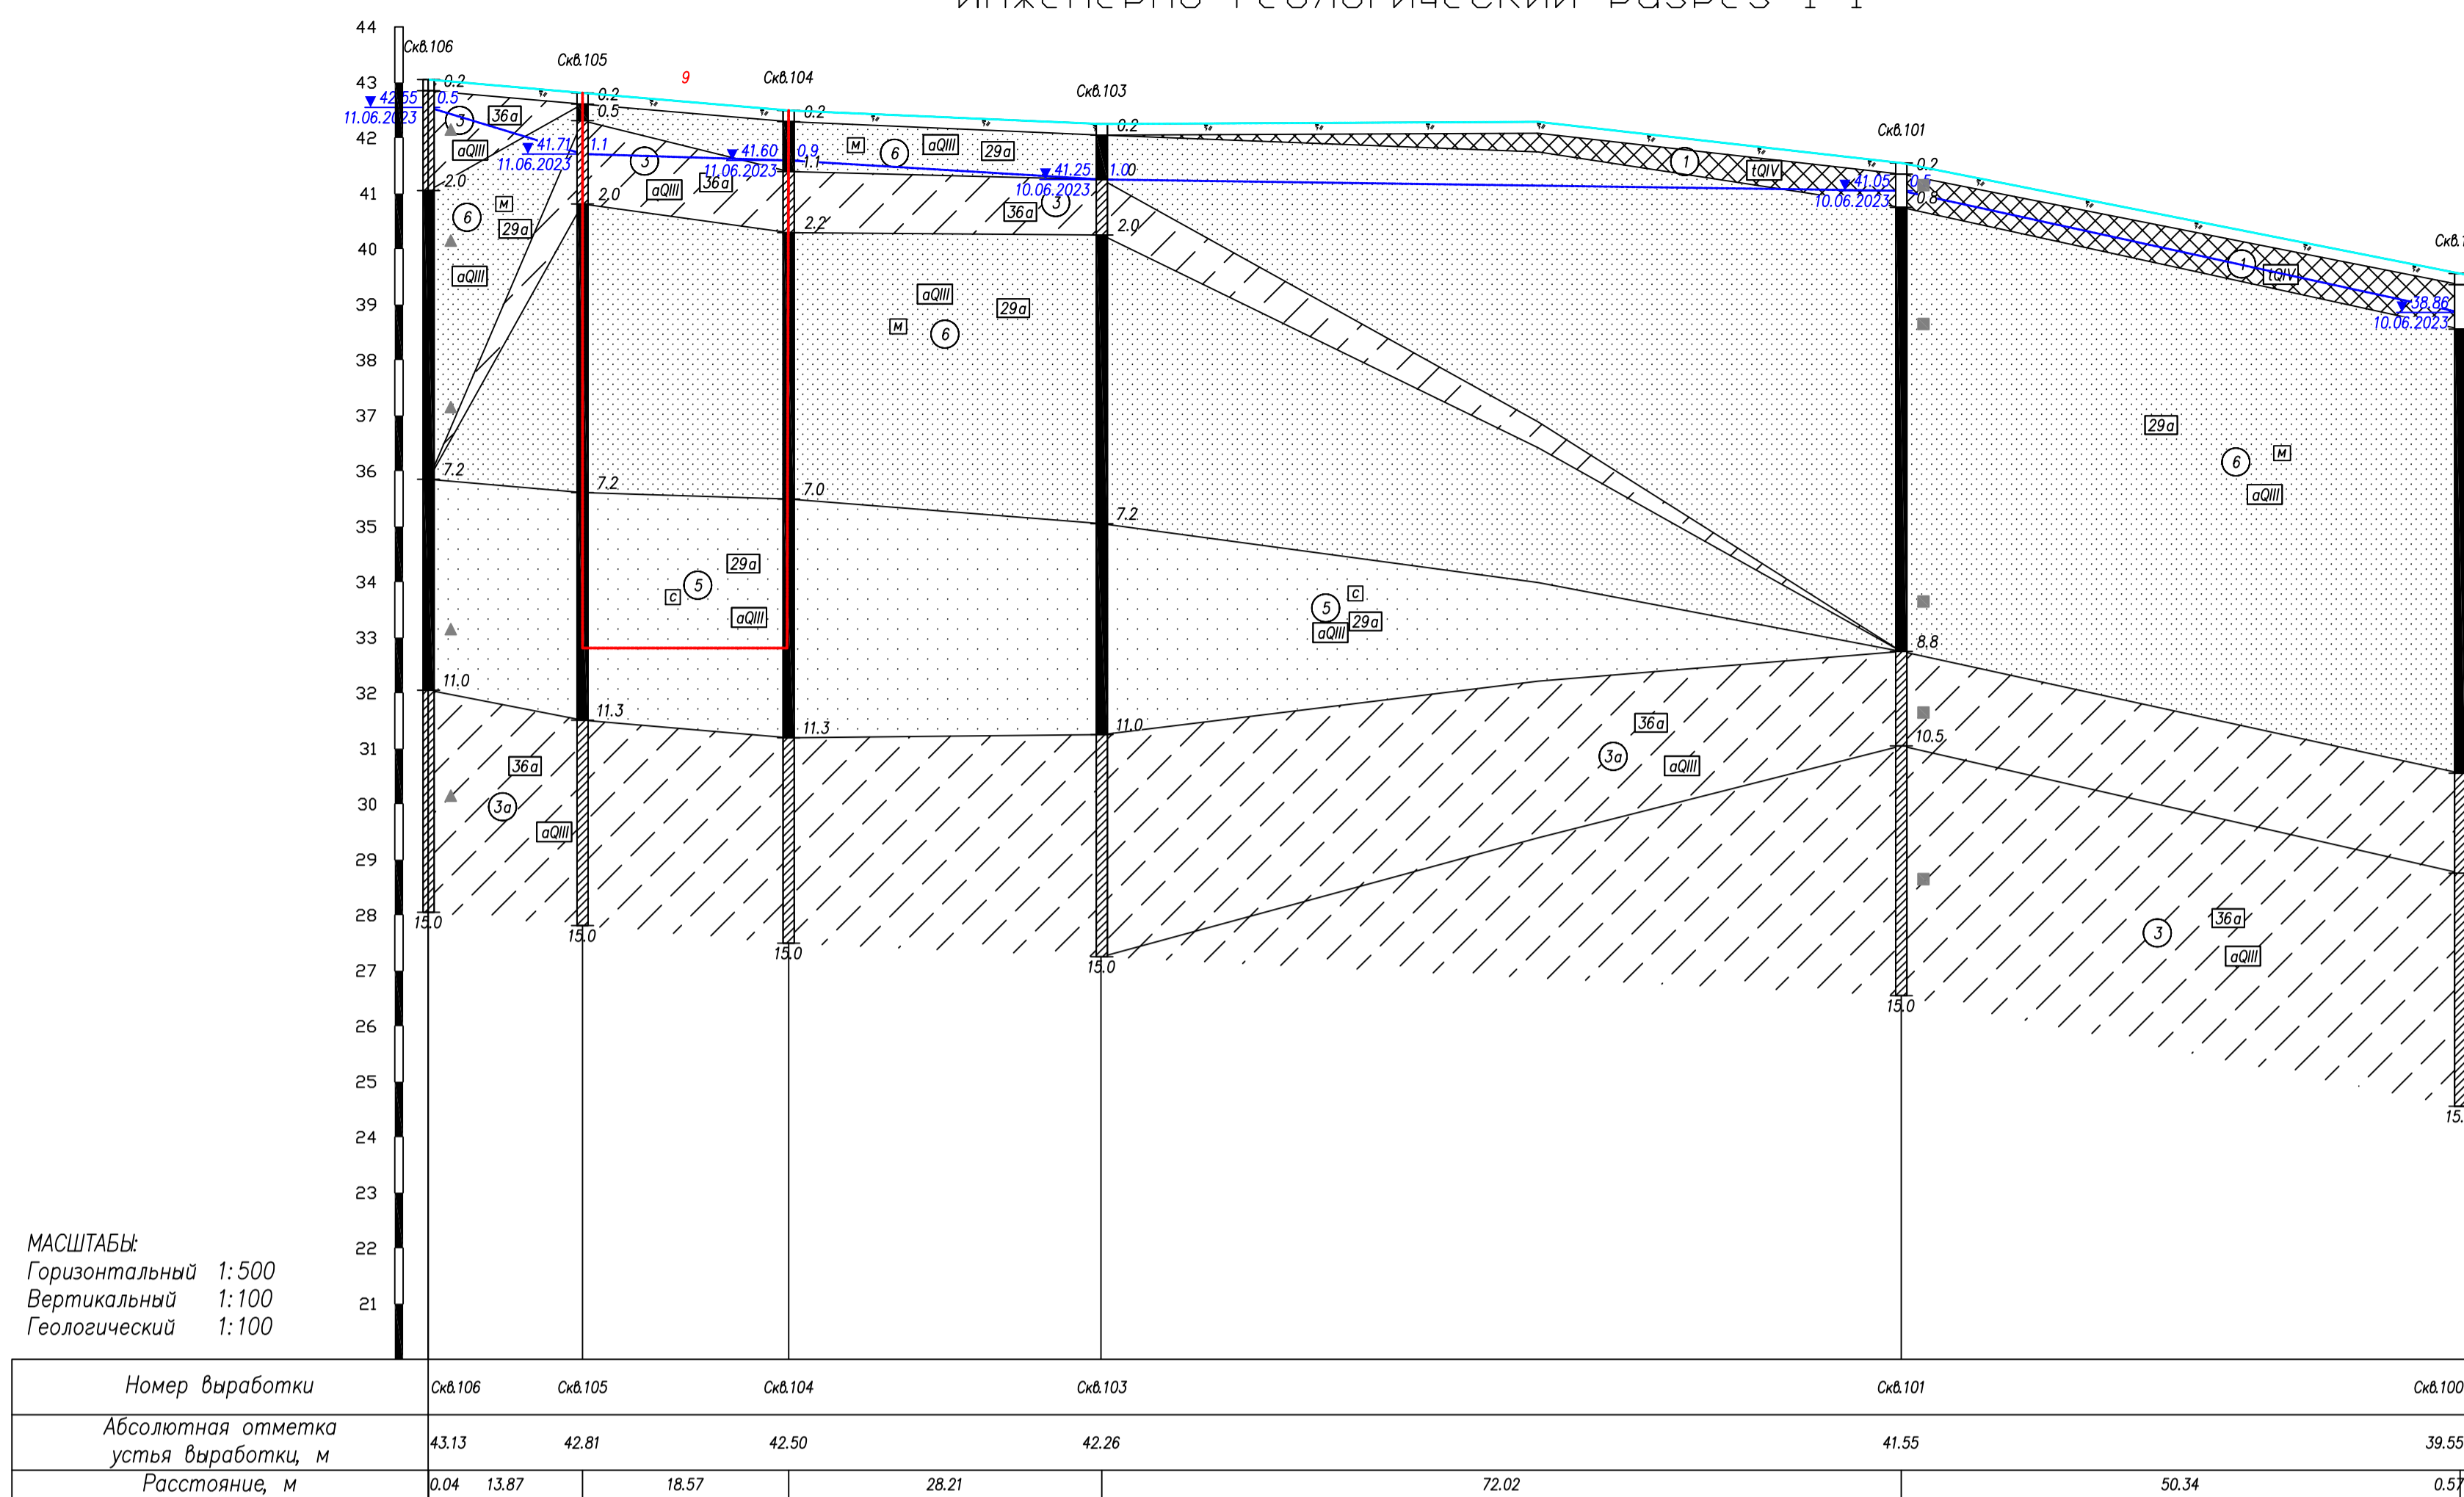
ИНЖЕНЕРНО-ГЕОЛОГИЧЕСКИЙ РАЗРЕЗ 1-1

44
43
42
41
40
39
38
37
36
35
34
33
32
31
30
29
28
27
26
25
24
23
22
21

Скв.106
Скв.105
9
Скв.104
Скв.103
Скв.101
Скв.1

0.2
0.5
42.55
11.06.2023
3
36а
aQIII
2.0
6
м
29а
aQIII
7.2
11.0
36а
3а
aQIII
15.0

0.2
0.5
41.71
11.06.2023
1.1
3
aQIII
36а
2.0
7.2
29а
5
с
aQIII
11.3
15.0

0.2
41.60
11.06.2023
0.9
1.1
м
6
aQIII
29а
2.2
aQIII
29а
м
6
7.0
11.3
15.0

0.2
41.25
10.06.2023
1.00
36а
3
2.0
7.2
11.0
15.0

1
tQIV
41.05
10.06.2023
0.2
0.5
0.8
5
с
aQIII
29а
36а
3а
aQIII
8.8
10.5
15.0

1
tQIV
38.86
10.06.2023
29а
6
м
aQIII
3
36а
aQIII
15.

МАСШТАБЫ:
Горизонтальный 1:500
Вертикальный 1:100
Геологический 1:100

| Номер выработки | Скв.106 | Скв.105 | Скв.104 | Скв.103 | Скв.101 | Скв.100 |
|---|---|---|---|---|---|---|
| Абсолютная отметка устья выработки, м | 43.13 | 42.81 | 42.50 | 42.26 | 41.55 | 39.55 |
| Расстояние, м | 0.04 13.87 | 18.57 | 28.21 | 72.02 | 50.34 | 0.57 |